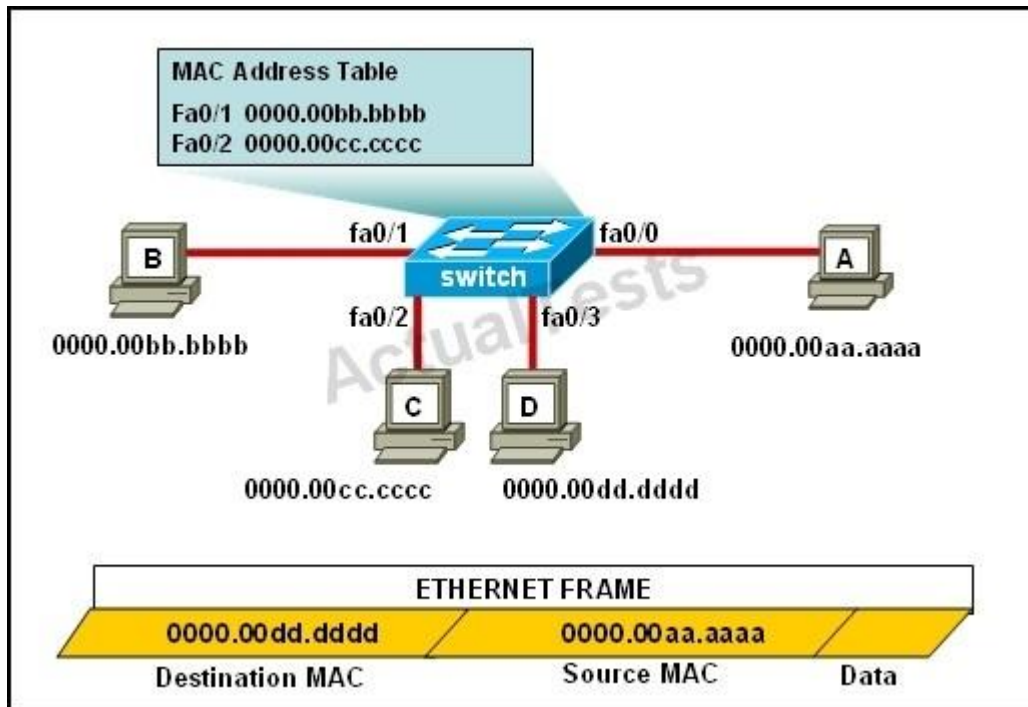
MAC Address Table
Fa0/1 0000.00bb.bbbb
Fa0/2 0000.00cc.cccc

B
fa0/1
switch
fa0/0
A
fa0/2
fa0/3
0000.00bb.bbbb
ActualTests
0000.00aa.aaaa
C
D
0000.00cc.cccc
0000.00dd.dddd

ETHERNET FRAME

| 0000.00dd.dddd | 0000.00aa.aaaa | |
|---|---|---|
| Destination MAC | Source MAC | Data |